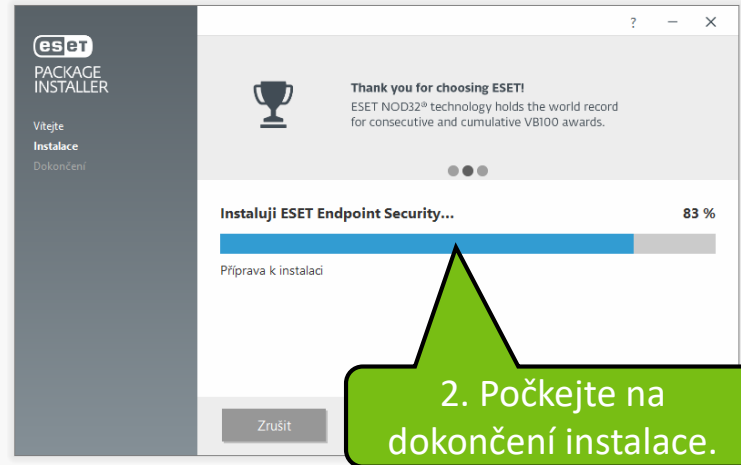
eset
PACKAGE INSTALLER

Vítejte
Instalace
Dokončení

?

Thank you for choosing ESET!
ESET NOD32® technology holds the world record for consecutive and cumulative VB100 awards.

Instaluji ESET Endpoint Security...
83 %
Příprava k instalaci

Zrušit

2. Počkejte na dokončení instalace.